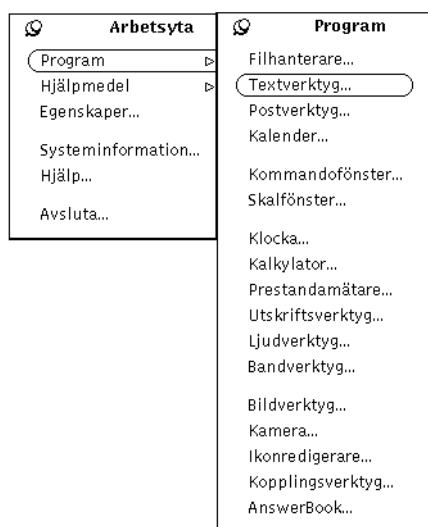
Arbetsyta
Program
Hjälpmedel
Egenskaper...

Systeminformation...
Hjälp...

Avsluta...

Program
Filhanterare...
Textverktyg...
Postverktyg...
Kalender...

Kommandofönster...
Skalfönster...

Klocka...
Kalkylator...
Prestandamätare...
Utskriftsverktyg...
Ljudverktyg...
Bandverktyg...

Bildverktyg...
Kamera...
Ikonredigerare...
Kopplingsverktyg...
AnswerBook...